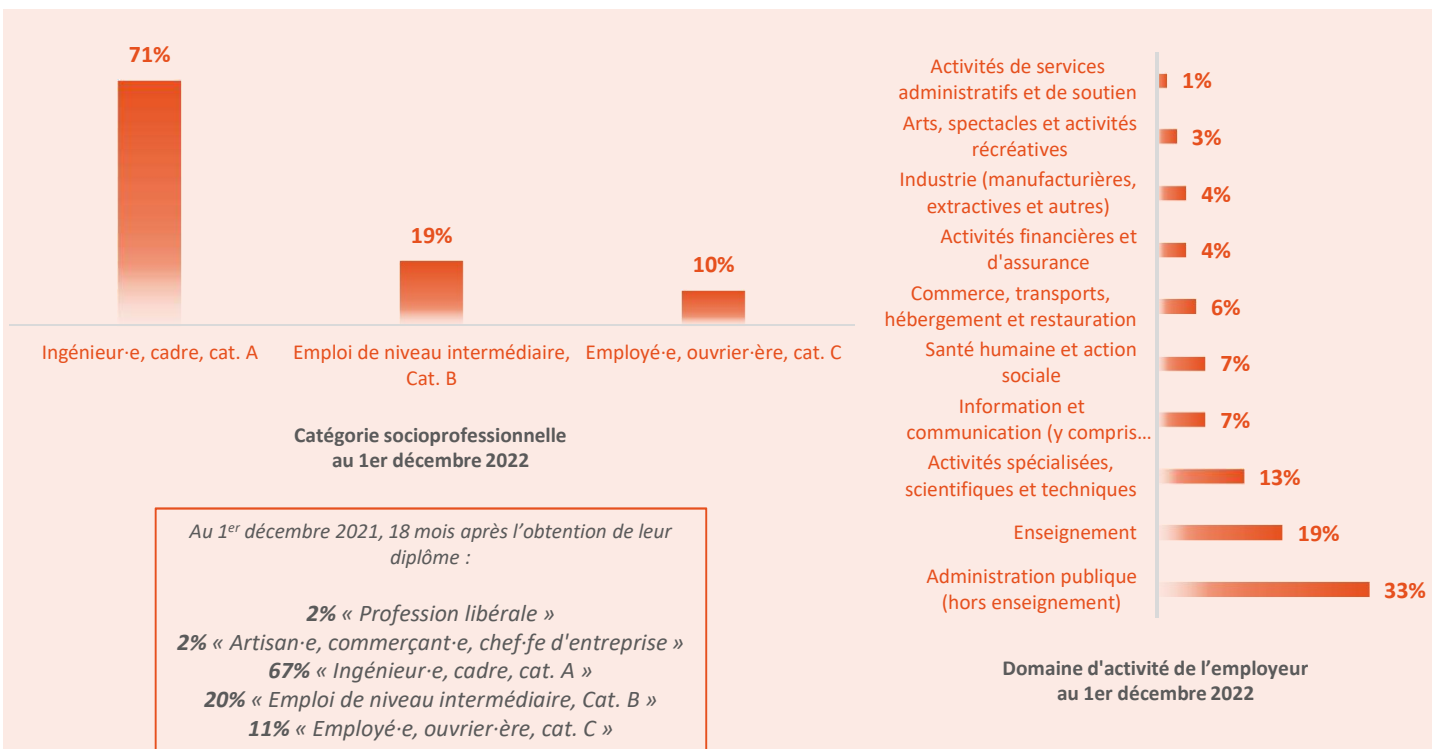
71%

19%

10%

Ingénieur·e, cadre, cat. A

Emploi de niveau intermédiaire, Cat. B

Employé·e, ouvrier·ère, cat. C

Catégorie socioprofessionnelle au 1er décembre 2022

Au 1$^{er}$ décembre 2021, 18 mois après l'obtention de leur diplôme :

2% « Profession libérale »
2% « Artisan·e, commerçant·e, chef·fe d'entreprise »
67% « Ingénieur·e, cadre, cat. A »
20% « Emploi de niveau intermédiaire, Cat. B »
11% « Employé·e, ouvrier·ère, cat. C »

Activités de services administratifs et de soutien 1%
Arts, spectacles et activités récréatives 3%
Industrie (manufacturières, extractives et autres) 4%
Activités financières et d'assurance 4%
Commerce, transports, hébergement et restauration 6%
Santé humaine et action sociale 7%
Information et communication (y compris… 7%
Activités spécialisées, scientifiques et techniques 13%
Enseignement 19%
Administration publique (hors enseignement) 33%

Domaine d'activité de l'employeur au 1er décembre 2022